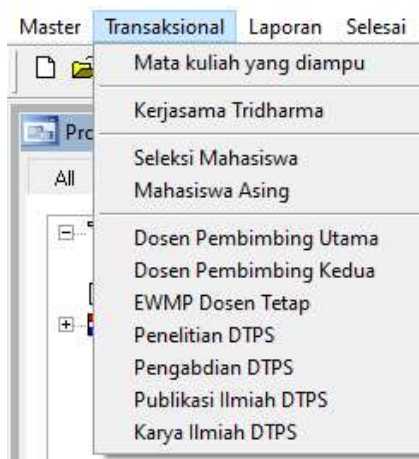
Master Transaksional Laporan Selesai

Mata kuliah yang diampu

Kerjasama Tridharma

Seleksi Mahasiswa
Mahasiswa Asing

Dosen Pembimbing Utama
Dosen Pembimbing Kedua
EWMP Dosen Tetap
Penelitian DTPS
Pengabdian DTPS
Publikasi Ilmiah DTPS
Karya Ilmiah DTPS

Pro
All